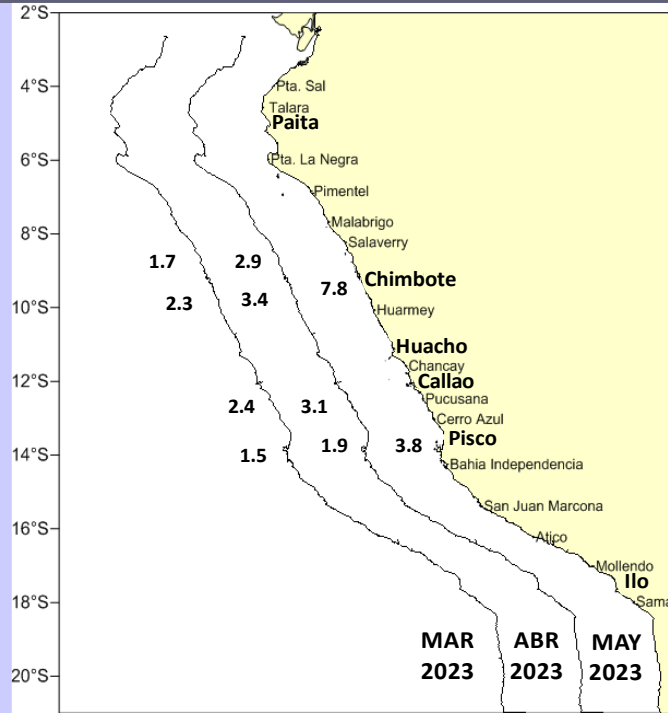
2°S
4°S
6°S
8°S
10°S
12°S
14°S
16°S
18°S
20°S

Pta. Sal
Talara
Paita
Pta. La Negra
Pimentel
Malabrigo
Salaverry
Chimbote
Huarmey
Huacho
Chancay
Callao
Pucusana
Cerro Azul
Pisco
Bahia Independencia
San Juan Marcona
Atico
Mollendo
Ilo
Sama

1.7
2.9
2.3
3.4
7.8
2.4
3.1
1.5
1.9
3.8

MAR 2023
ABR 2023
MAY 2023